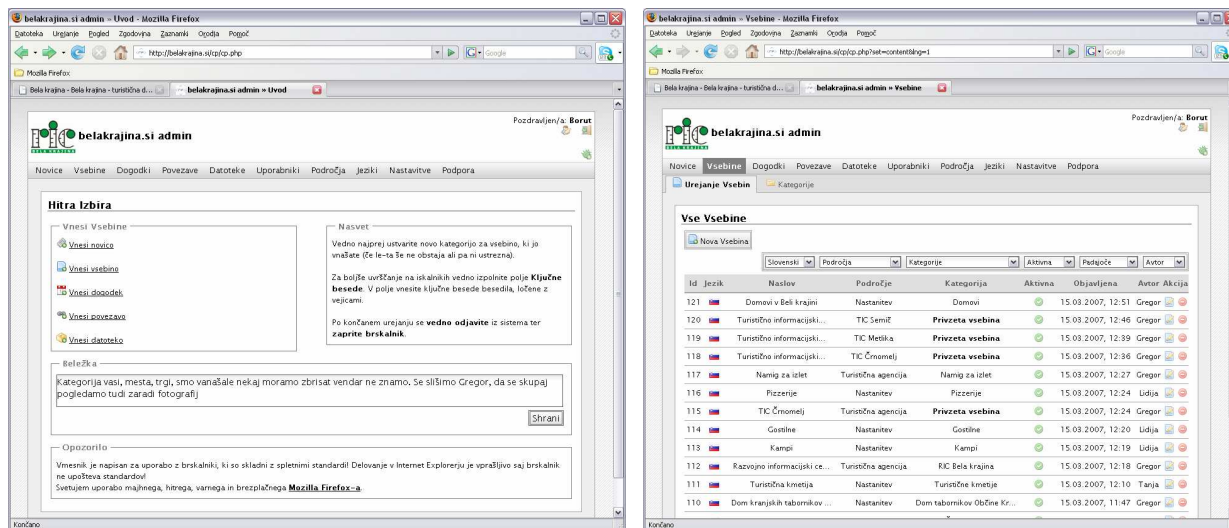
belakrajina.si admin » Uvod - Mozilla Firefox

Datoteka Urejanje Pogled Zgodovina Zaznamki Orodja Pomoč

http://belakrajina.si/cp/cp.php

Google

Mozilla Firefox

Bela krajina - Bela krajina - turistična d... | belakrajina.si admin » Uvod

Pozdravljen/a: Borut

belakrajina.si admin

Novice Vsebine Dogodki Povezave Datoteke Uporabniki Področja Jeziki Nastavitve Podpora

Hitra Izbira

Vnesi Vsebine

Vnesi novico

Vnesi vsebino

Vnesi dogodek

Vnesi povezavo

Vnesi datoteko

Nasvet

Vedno najprej ustvarite novo kategorijo za vsebino, ki jo vnašate (če le-ta še ne obstaja ali pa ni ustrezna).

Za boljše uvrščanje na iskalnikih vedno izpolnite polje **Ključne besede**. V polje vnesite ključne besede besedila, ločene z vejicami.

Po končanem urejanju se **vedno odjavite** iz sistema ter **zaprite brskalnik**.

Beležka

Kategorija vasi, mesta, trgi, smo vanašale nekaj moramo zbrisat vendar ne znamo. Se slišimo Gregor, da se skupaj pogledamo tudi zaradi fotografij

Shrani

Opozorilo

Vmesnik je napisan za uporabo z brskalniki, ki so skladni z spletnimi standardi! Delovanje v Internet Explorerju je vprašljivo saj brskalnik ne upošteva standardov!
Svetujem uporabo majhnega, hitrega, varnega in brezplačnega **Mozilla Firefox-a**.

Končano

belakrajina.si admin » Vsebine - Mozilla Firefox

Datoteka Urejanje Pogled Zgodovina Zaznamki Orodja Pomoč

http://belakrajina.si/cp/cp.php?set=content&lng=1

Google

Mozilla Firefox

Bela krajina - Bela krajina - turistična d... | belakrajina.si admin » Vsebine

Pozdravljen/a: Borut

belakrajina.si admin

Novice Vsebine Dogodki Povezave Datoteke Uporabniki Področja Jeziki Nastavitve Podpora

Urejanje Vsebin | Kategorije

Vse Vsebine

Nova Vsebina

Slovenski | Področja | Kategorije | Aktivna | Padajoče | Avtor

| Id | Jezik | Naslov | Področje | Kategorija | Aktivna | Objavljena | Avtor | Akcija |
|---|---|---|---|---|---|---|---|---|
| 121 | | Domovi v Beli krajini | Nastanitev | Domovi | | 15.03.2007, 12:51 | Gregor | |
| 120 | | Turistično informacijski... | TIC Semič | **Privzeta vsebina** | | 15.03.2007, 12:46 | Gregor | |
| 119 | | Turistično informacijski... | TIC Metlika | **Privzeta vsebina** | | 15.03.2007, 12:39 | Gregor | |
| 118 | | Turistično informacijski... | TIC Črnomelj | **Privzeta vsebina** | | 15.03.2007, 12:36 | Gregor | |
| 117 | | Namig za izlet | Turistična agencija | Namig za izlet | | 15.03.2007, 12:27 | Gregor | |
| 116 | | Pizzerije | Nastanitev | Pizzerije | | 15.03.2007, 12:24 | Lidija | |
| 115 | | TIC Črnomelj | Turistična agencija | **Privzeta vsebina** | | 15.03.2007, 12:24 | Gregor | |
| 114 | | Gostilne | Nastanitev | Gostilne | | 15.03.2007, 12:20 | Lidija | |
| 113 | | Kampi | Nastanitev | Kampi | | 15.03.2007, 12:19 | Lidija | |
| 112 | | Razvojno informacijski ce... | Turistična agencija | RIC Bela krajina | | 15.03.2007, 12:18 | Gregor | |
| 111 | | Turistična kmetija | Nastanitev | Turistične kmetije | | 15.03.2007, 12:10 | Tanja | |
| 110 | | Dom kranjskih tabornikov ... | Nastanitev | Dom tabornikov Občine Kr... | | 15.03.2007, 11:47 | Gregor | |

Končano